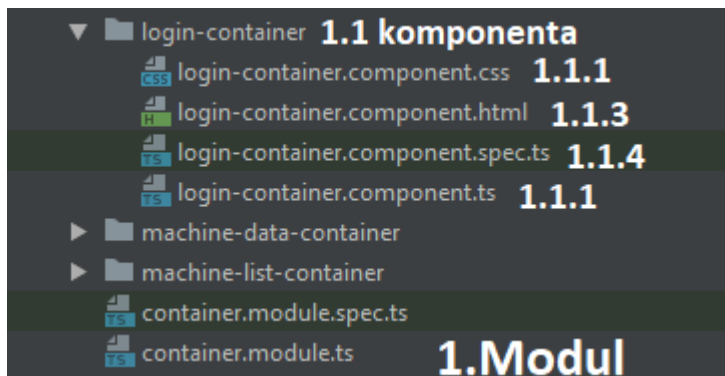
login-container 1.1 komponenta

CSS login-container.component.css 1.1.1

H login-container.component.html 1.1.3

TS login-container.component.spec.ts 1.1.4

TS login-container.component.ts 1.1.1

machine-data-container

machine-list-container

TS container.module.spec.ts

TS container.module.ts 1.Modul